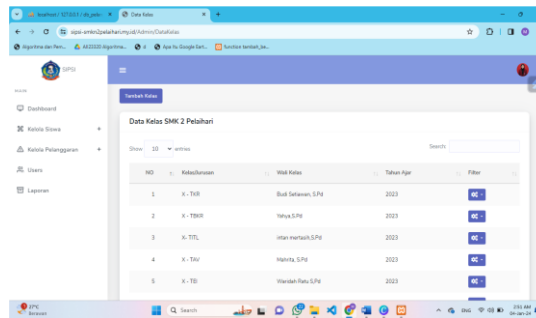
localhost / 127.0.0.1 / db_pela | Data Kelas | +

sipsi-smkn2pelaihari.my.id/Admin/DataKelas

Algoritma dan Pem... | AKS3020 Algoritma... | Apa Itu Google Sert... | function tambah_ke...

SIPSI

Dashboard

Kelola Siswa +

Kelola Pelanggaran +

Users

Laporan

Tambah Kelas

Data Kelas SMK 2 Pelaihari

Show 10 entries

Search:

| NO | Kelas/Jurusan | Wali Kelas | Tahun Ajar | Filter |
|---|---|---|---|---|
| 1 | X - TKR | Budi Setiawan, S.Pd | 2023 | |
| 2 | X - TBKR | Yahya S.Pd | 2023 | |
| 3 | X - TITL | intan mertasih S.Pd | 2023 | |
| 4 | X - TAV | Mahrita, S.Pd | 2023 | |
| 5 | X - TEI | Wardah Ratu S.Pd | 2023 | |

27°C Berawan

Search

ENG 2:53 AM 04-Jan-24